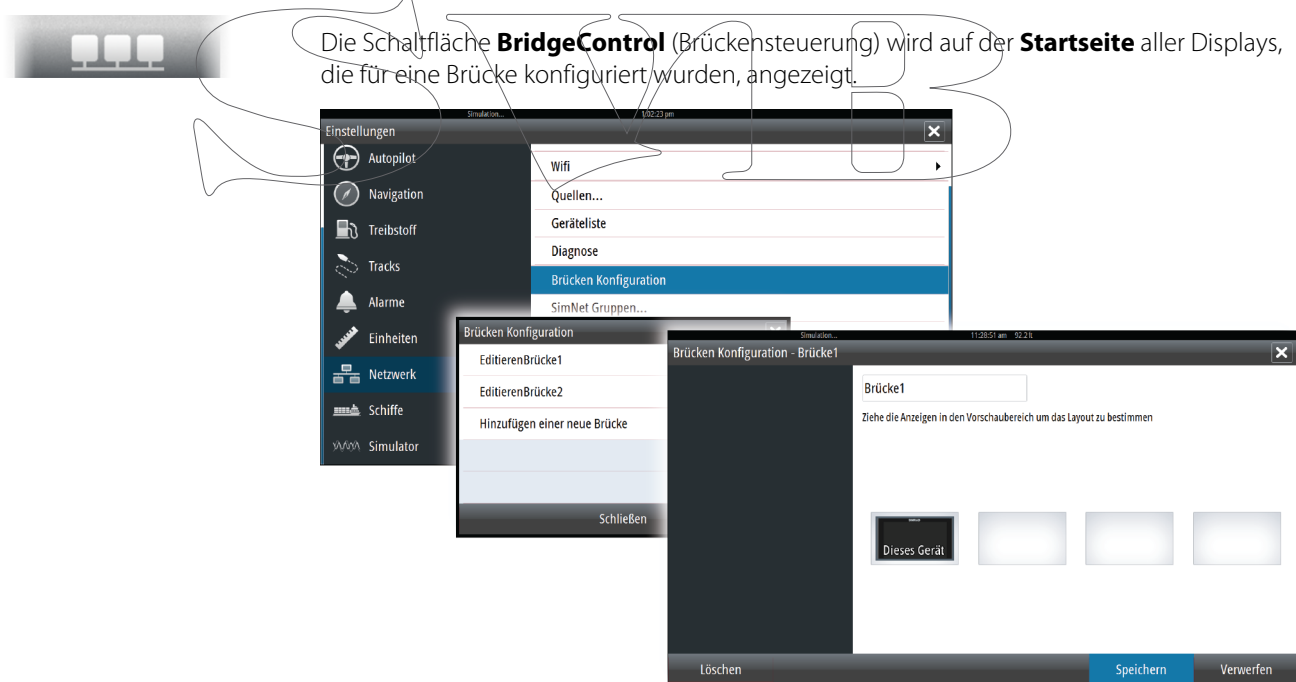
Die Schaltfläche **BridgeControl** (Brückensteuerung) wird auf der **Startseite** aller Displays, die für eine Brücke konfiguriert wurden, angezeigt.

Simulation... 1:02:23 pm

Einstellungen

Autopilot
Navigation
Treibstoff
Tracks
Alarme
Einheiten
Netzwerk
Schiffe
Simulator

Wifi
Quellen...
Geräteliste
Diagnose
Brücken Konfiguration
SimNet Gruppen...

Brücken Konfiguration
EditierenBrücke1
EditierenBrücke2
Hinzufügen einer neue Brücke
Schließen

Simulation... 11:28:51 am 92.2 ft

Brücken Konfiguration - Brücke1

Brücke1

Ziehe die Anzeigen in den Vorschaubereich um das Layout zu bestimmen

Dieses Gerät

Löschen
Speichern
Verwerfen